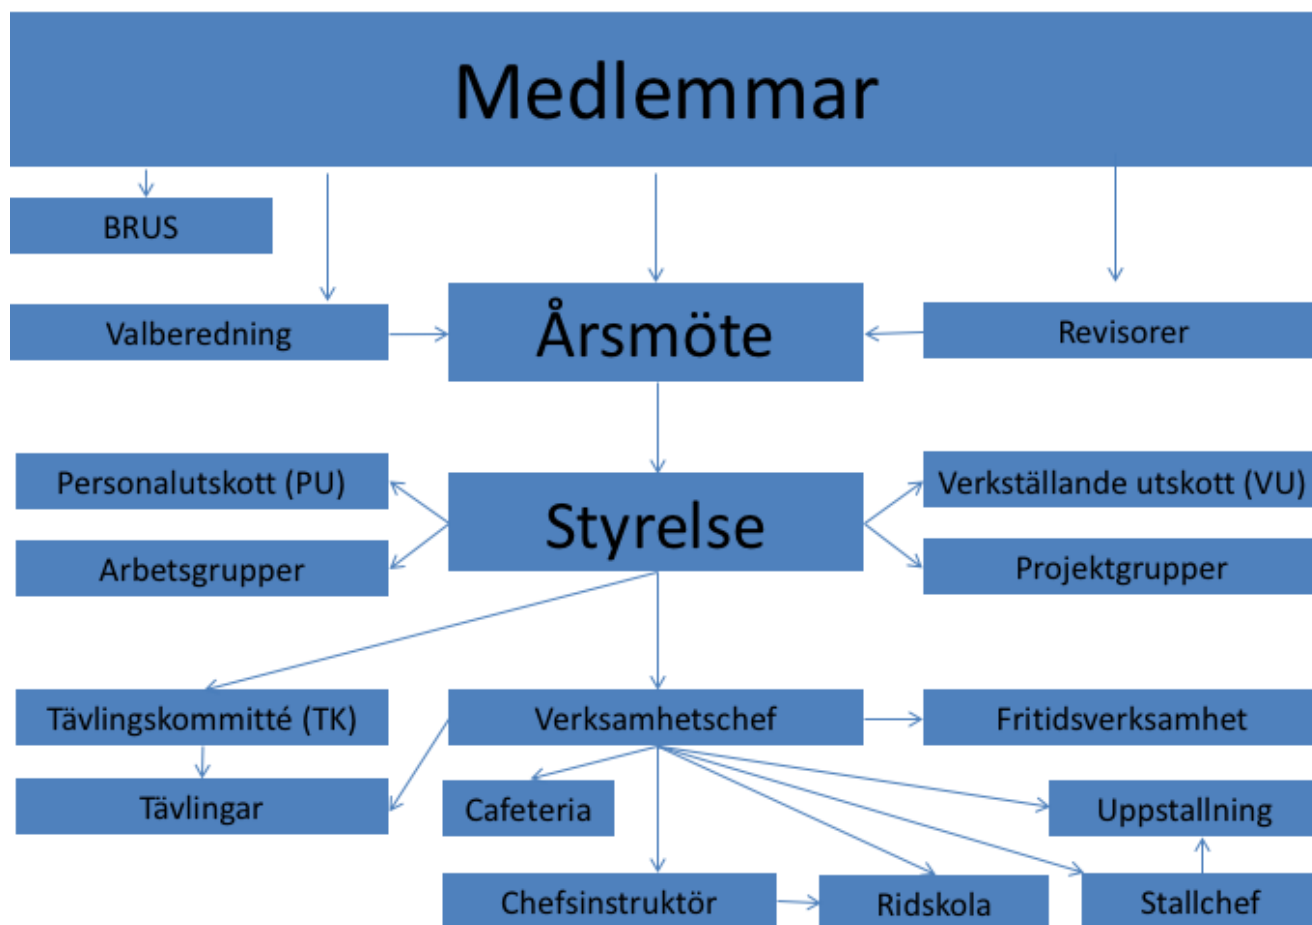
Medlemmar

BRUS

Valberedning

Årsmöte

Revisorer

Personalutskott (PU)

Arbetsgrupper

Styrelse

Verkställande utskott (VU)

Projektgrupper

Tävlingskommitté (TK)

Verksamhetschef

Fritidsverksamhet

Tävlingar

Cafeteria

Uppstallning

Chefsinstruktör

Ridskola

Stallchef